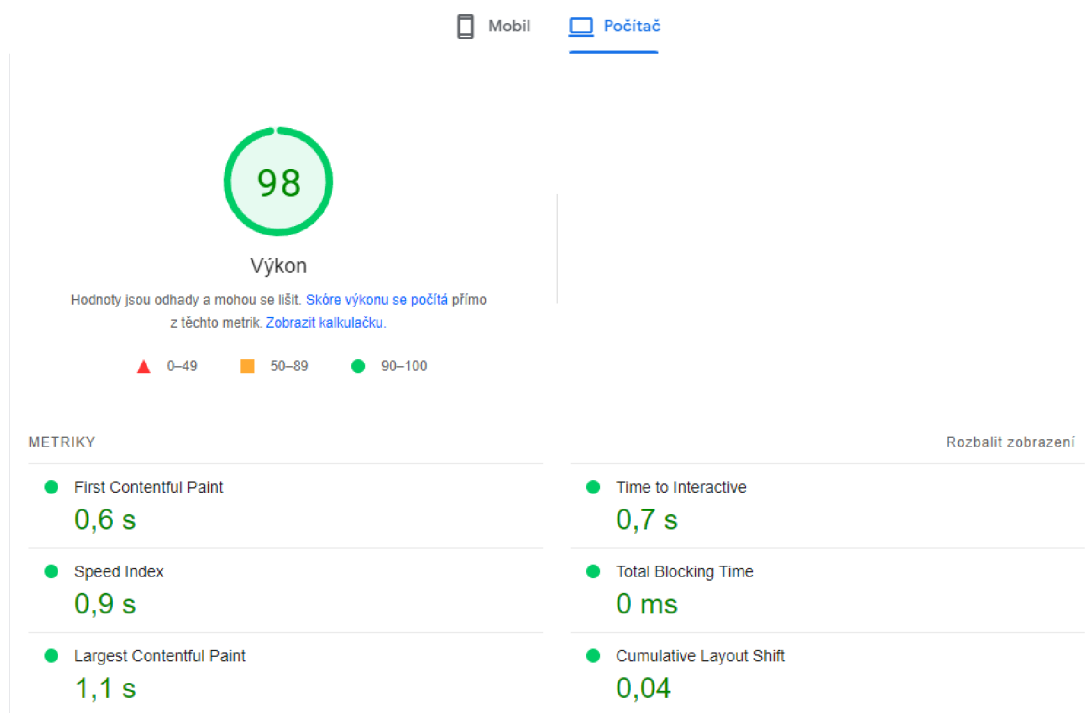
Mobil Počítač

98

Výkon

Hodnoty jsou odhady a mohou se lišit. Skóre výkonu se počítá přímo z těchto metrik. Zobrazit kalkulačku.

0–49 50–89 90–100

METRIKY

Rozbalit zobrazení

First Contentful Paint
0,6 s

Speed Index
0,9 s

Largest Contentful Paint
1,1 s

Time to Interactive
0,7 s

Total Blocking Time
0 ms

Cumulative Layout Shift
0,04